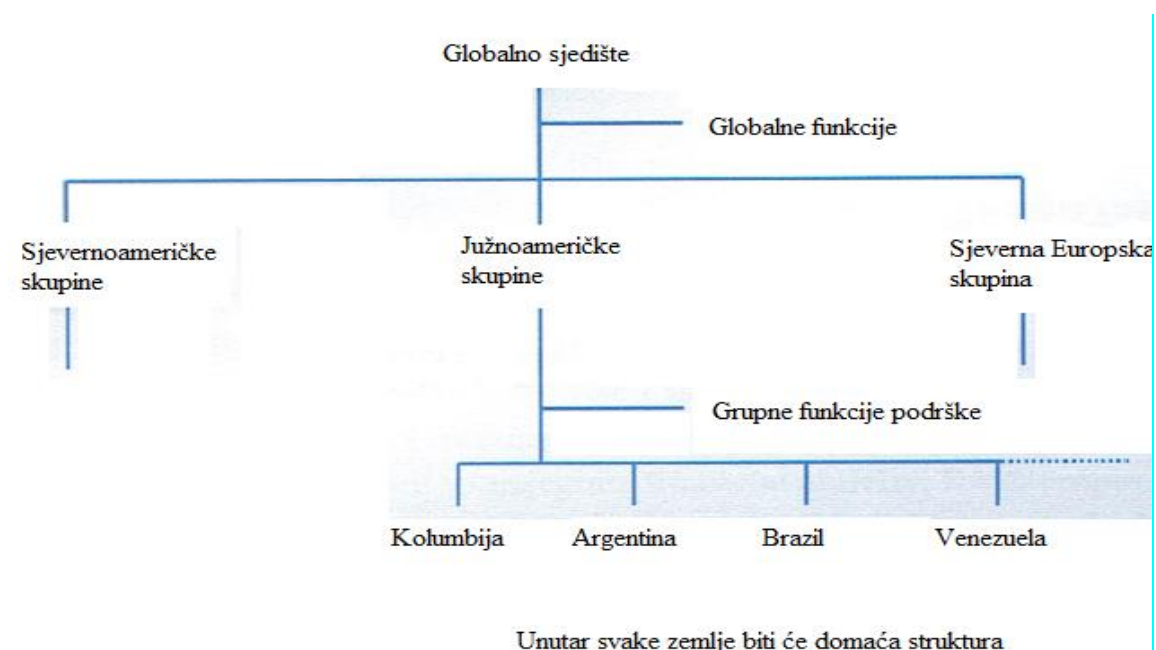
Globalno sjedište

Globalne funkcije

Sjevernoameričke skupine

Južnoameričke skupine

Sjeverna Europska skupina

Grupne funkcije podrške

Kolumbija

Argentina

Brazil

Venezuela

Unutar svake zemlje biti će domaća struktura